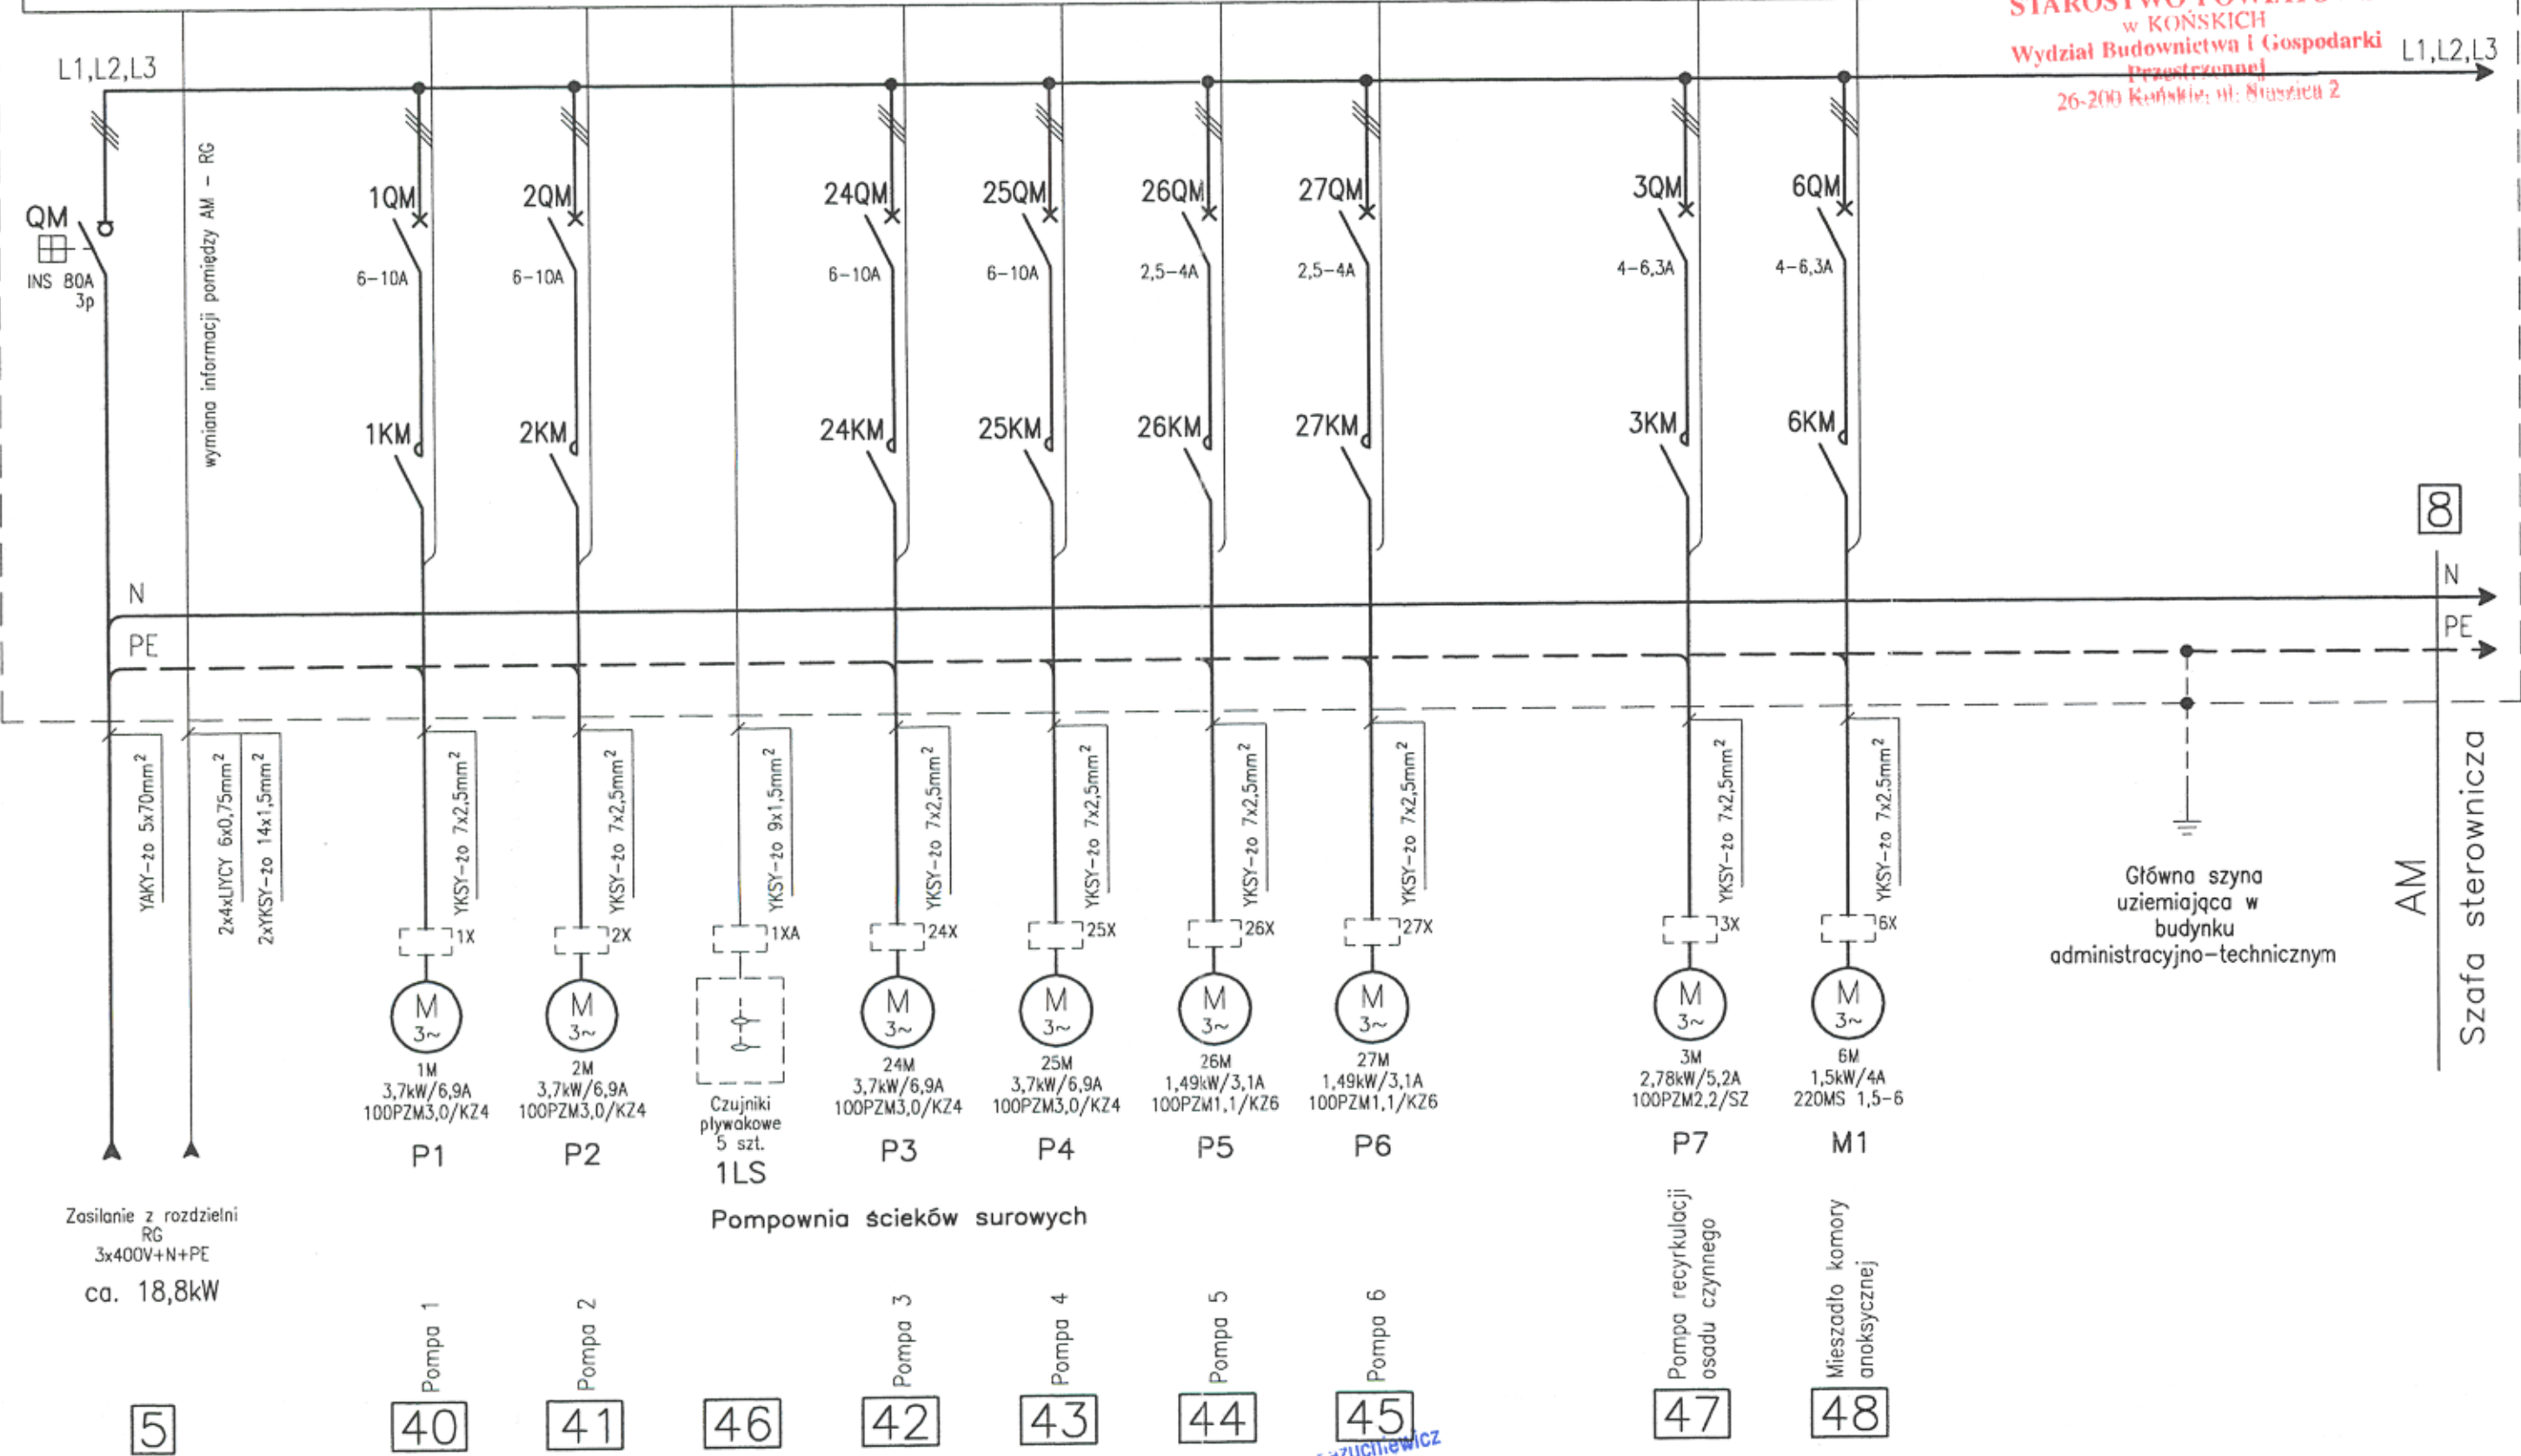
STAROSTWO POWIATOWE
w KOŃSKICH
Wydział Budownictwa i Gospodarki Przestrzennej
26-200 Końskie, ul. Staszica 2

L1,L2,L3
L1,L2,L3

QM
INS 80A
3p

wymiana informacji pomiędzy AM – RG

1QM
6–10A
1KM

2QM
6–10A
2KM

24QM
6–10A
24KM

25QM
6–10A
25KM

26QM
2,5–4A
26KM

27QM
2,5–4A
27KM

3QM
4–6,3A
3KM

6QM
4–6,3A
6KM

8

N
PE
N
PE

YAKY-żo 5x70mm$^2$
2x4xLIYCY 6x0,75mm$^2$
2xYKSY-żo 14x1,5mm$^2$
YKSY-żo 7x2,5mm$^2$
1X
YKSY-żo 7x2,5mm$^2$
2X
YKSY-żo 9x1,5mm$^2$
1XA
YKSY-żo 7x2,5mm$^2$
24X
YKSY-żo 7x2,5mm$^2$
25X
YKSY-żo 7x2,5mm$^2$
26X
YKSY-żo 7x2,5mm$^2$
27X
YKSY-żo 7x2,5mm$^2$
3X
YKSY-żo 7x2,5mm$^2$
6X

Główna szyna uziemiająca w budynku administracyjno–technicznym

AM
Szafa sterownicza

M 3~
1M
3,7kW/6,9A
100PZM3,0/KZ4
P1

M 3~
2M
3,7kW/6,9A
100PZM3,0/KZ4
P2

Czujniki pływakowe
5 szt.
1LS

M 3~
24M
3,7kW/6,9A
100PZM3,0/KZ4
P3

M 3~
25M
3,7kW/6,9A
100PZM3,0/KZ4
P4

M 3~
26M
1,49kW/3,1A
100PZM1,1/KZ6
P5

M 3~
27M
1,49kW/3,1A
100PZM1,1/KZ6
P6

M 3~
3M
2,78kW/5,2A
100PZM2,2/SZ
P7

M 3~
6M
1,5kW/4A
220MS 1,5–6
M1

Zasilanie z rozdzielni RG
3x400V+N+PE
ca. 18,8kW

Pompownia ścieków surowych

Pompa 1
Pompa 2
Pompa 3
Pompa 4
Pompa 5
Pompa 6
Pompa recyrkulacji osadu czynnego
Mieszadło komory anoksycznej

5
40
41
46
42
43
44
45
47
48

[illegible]zuchiewicz